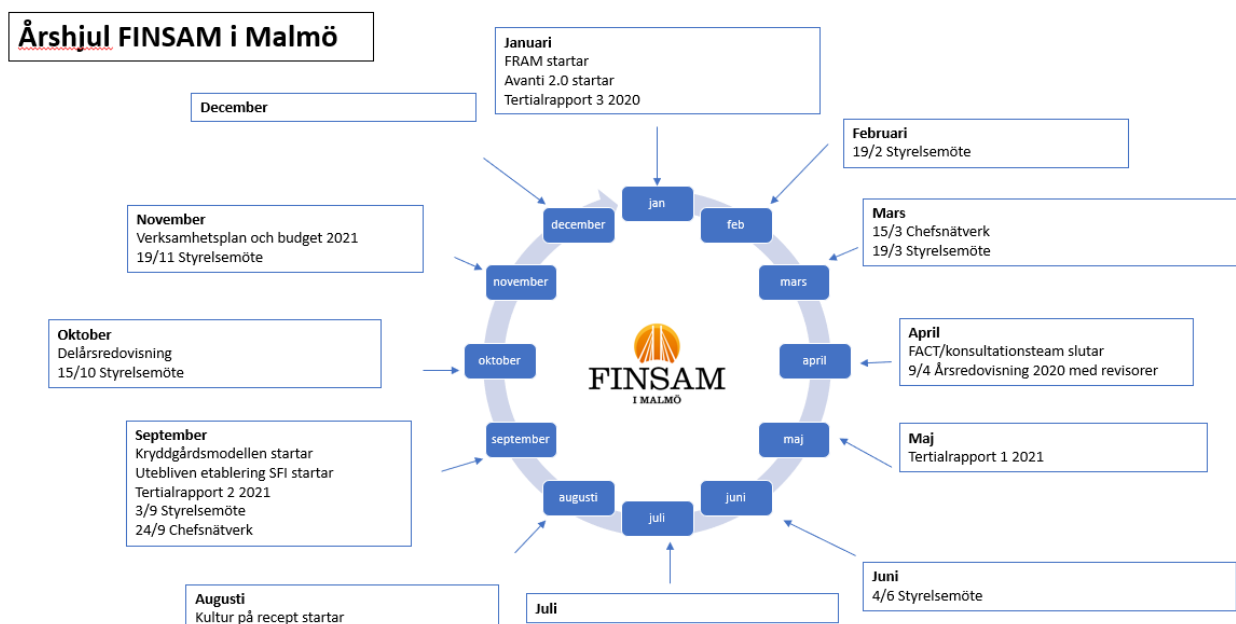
Årshjul FINSAM i Malmö

Januari
FRAM startar
Avanti 2.0 startar
Tertialrapport 3 2020

Februari
19/2 Styrelsemöte

Mars
15/3 Chefsnätverk
19/3 Styrelsemöte

April
FACT/konsultationsteam slutar
9/4 Årsredovisning 2020 med revisorer

Maj
Tertialrapport 1 2021

Juni
4/6 Styrelsemöte

Juli

Augusti
Kultur på recept startar

September
Kryddgårdsmodellen startar
Utebliven etablering SFI startar
Tertialrapport 2 2021
3/9 Styrelsemöte
24/9 Chefsnätverk

Oktober
Delårsredovisning
15/10 Styrelsemöte

November
Verksamhetsplan och budget 2021
19/11 Styrelsemöte

December

jan
feb
mars
april
maj
juni
juli
augusti
september
oktober
november
december

FINSAM
I MALMÖ